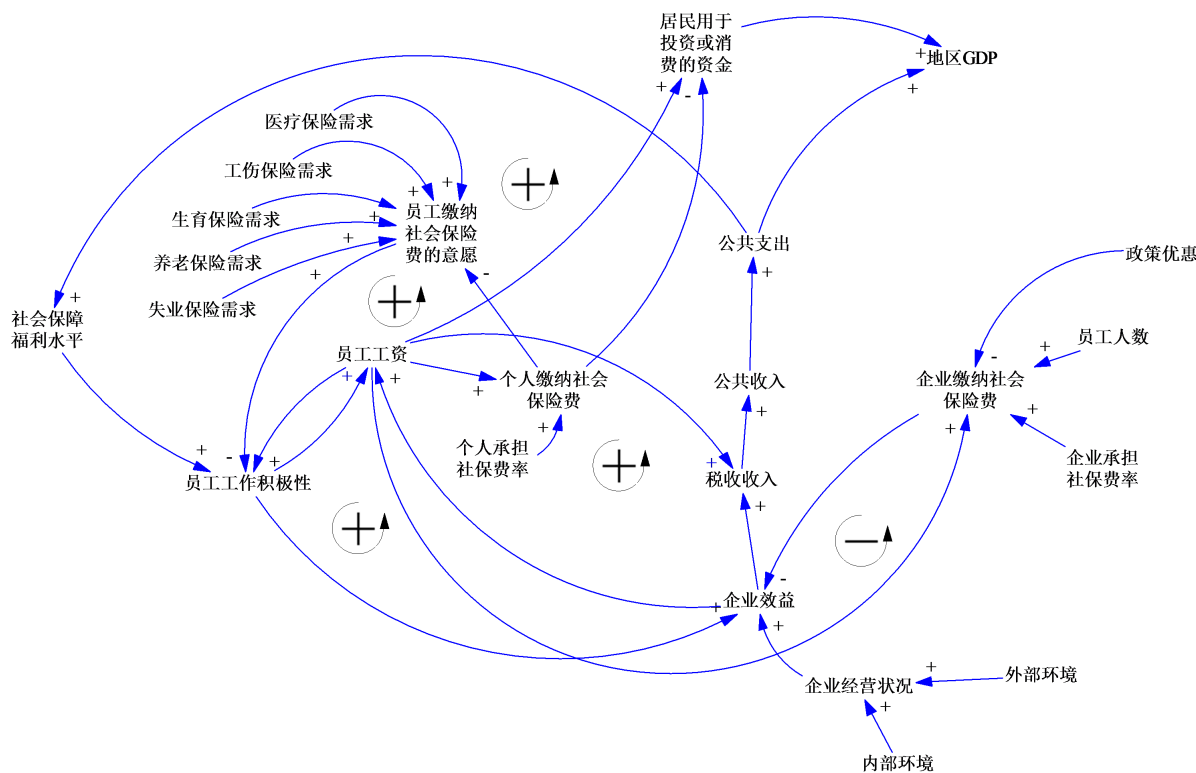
居民用于投资或消费的资金

+ -

+地区GDP

+

医疗保险需求

工伤保险需求

生育保险需求

养老保险需求

失业保险需求

+ +

员工缴纳社会保险费的意愿

+

+

+

-

公共支出

+

政策优惠

社会保障福利水平

+

员工工资

+ +

个人缴纳社会保险费

+

个人承担社保费率

+

公共收入

+

员工人数

+

企业缴纳社会保险费

- + +

企业承担社保费率

+ - +

员工工作积极性

税收收入

+

+

企业效益

- + +

企业经营状况

+

外部环境

+

内部环境

+

+

+

+

-